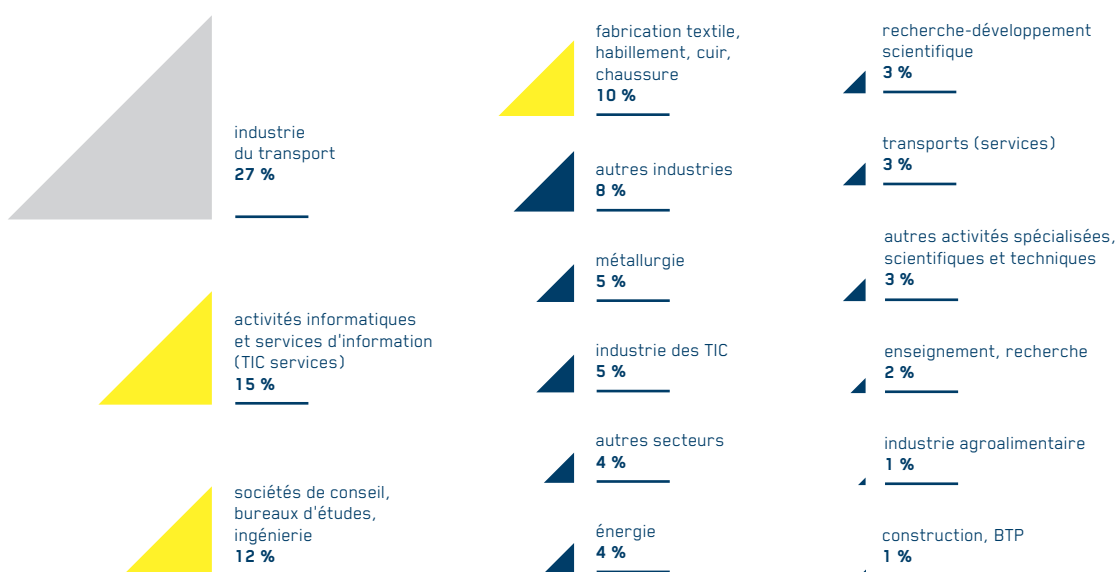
industrie du transport
**27 %**

activités informatiques et services d'information (TIC services)
**15 %**

sociétés de conseil, bureaux d'études, ingénierie
**12 %**

fabrication textile, habillement, cuir, chaussure
**10 %**

autres industries
**8 %**

métallurgie
**5 %**

industrie des TIC
**5 %**

autres secteurs
**4 %**

énergie
**4 %**

recherche-développement scientifique
**3 %**

transports (services)
**3 %**

autres activités spécialisées, scientifiques et techniques
**3 %**

enseignement, recherche
**2 %**

industrie agroalimentaire
**1 %**

construction, BTP
**1 %**